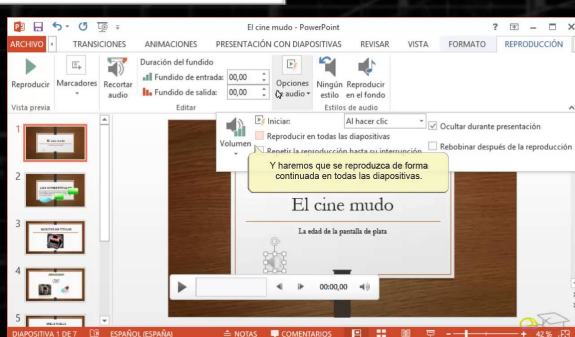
El cine mudo - PowerPoint

ARCHIVO TRANSICIONES ANIMACIONES PRESENTACIÓN CON DIAPOSITIVAS REVISAR VISTA FORMATO REPRODUCCIÓN

Reproducir Marcadores Recortar audio Duración del fundido Fundido de entrada: 00,00 Fundido de salida: 00,00 Opciones de audio Ningún estilo Reproducir en el fondo

Vista previa Editar Estilos de audio

Volumen Iniciar: Al hacer clic Ocultar durante presentación

Reproducir en todas las diapositivas Rebobinar después de la reproducción

Repetir la reproducción hasta su interrupción

Y haremos que se reproduzca de forma continuada en todas las diapositivas.

El cine mudo

La edad de la pantalla de plata

00:00,00

1 2 3 4 5

DIAPOSITIVA 1 DE 7 ESPAÑOL (ESPAÑA) NOTAS COMENTARIOS 42 %